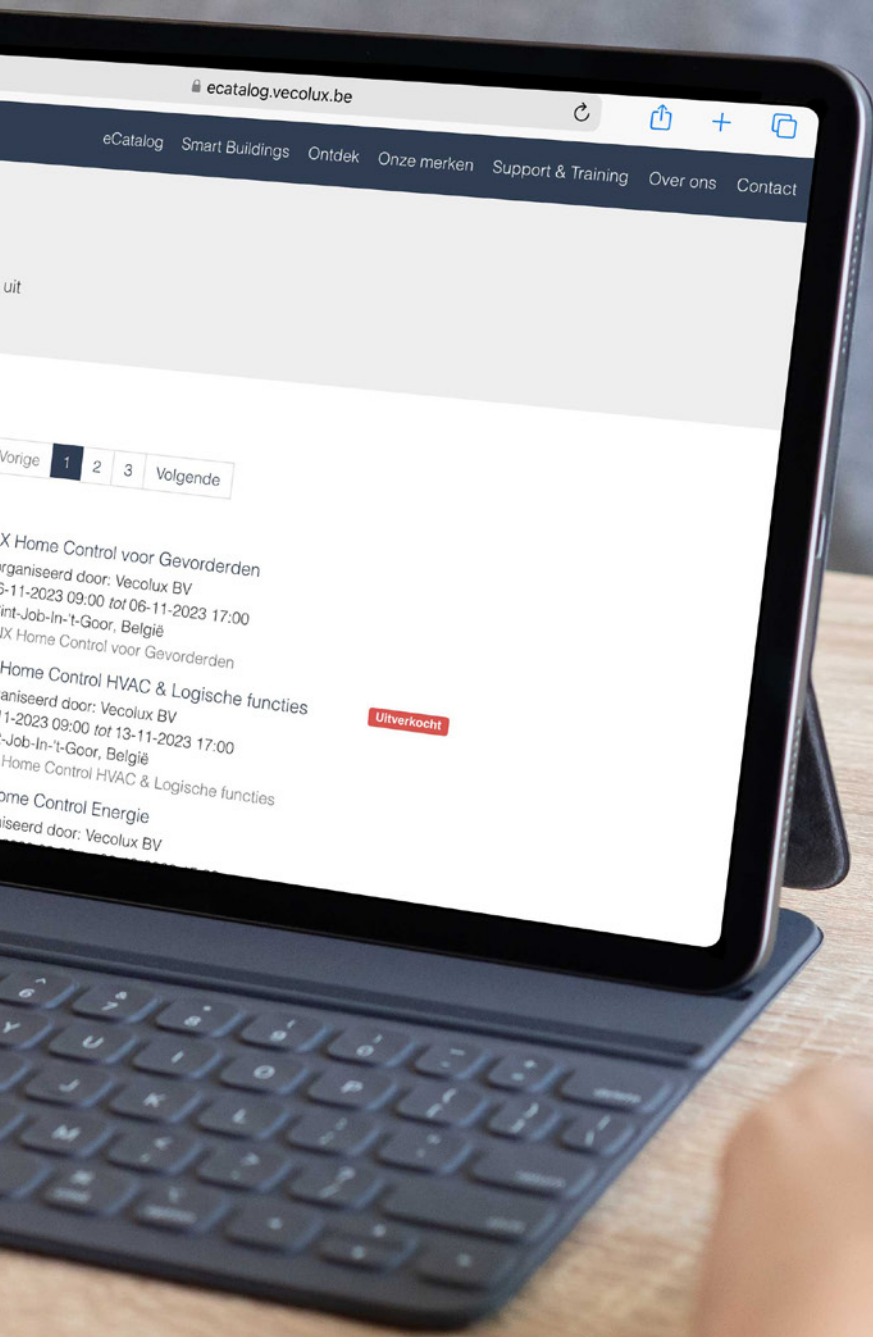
ecatalog.vecolux.be

eCatalog Smart Buildings Ontdek Onze merken Support & Training Over ons Contact

uit

Vorige 1 2 3 Volgende

X Home Control voor Gevorderden
rganiseerd door: Vecolux BV
6-11-2023 09:00 *tot* 06-11-2023 17:00
int-Job-In-'t-Goor, België
X Home Control voor Gevorderden

Home Control HVAC & Logische functies
aniseerd door: Vecolux BV
1-2023 09:00 *tot* 13-11-2023 17:00
-Job-In-'t-Goor, België
Home Control HVAC & Logische functies

Uitverkocht

ome Control Energie
iseerd door: Vecolux BV